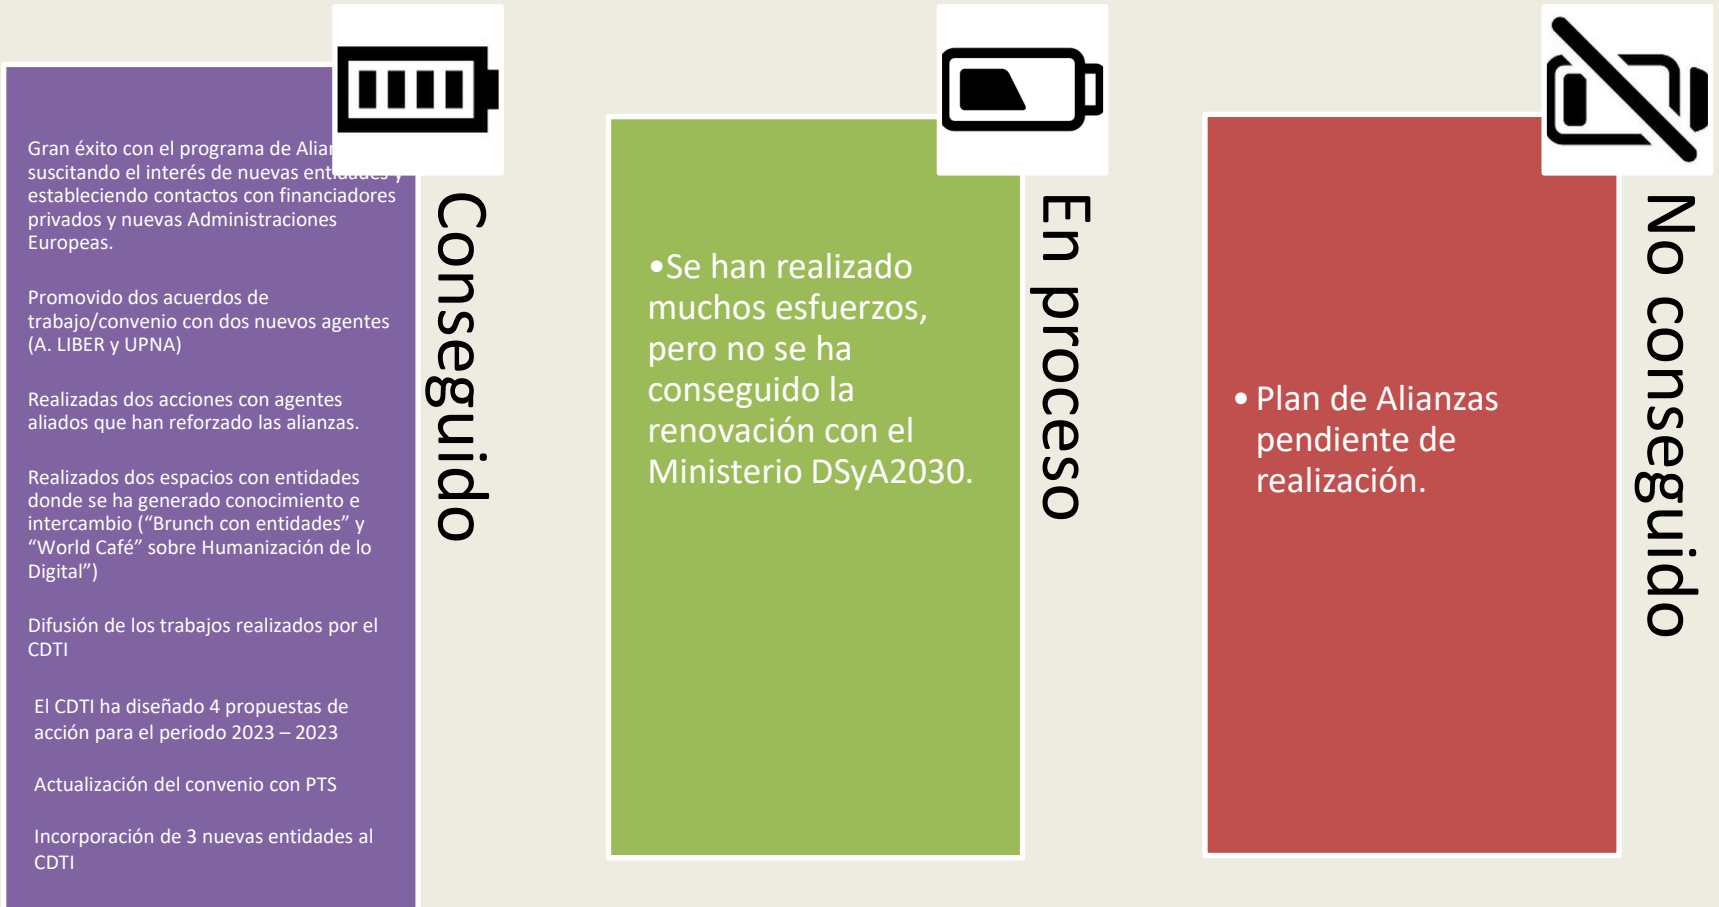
Gran éxito con el programa de Alian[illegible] suscitando el interés de nuevas ent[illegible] y estableciendo contactos con financiadores privados y nuevas Administraciones Europeas.

Promovido dos acuerdos de trabajo/convenio con dos nuevos agentes (A. LIBER y UPNA)

Realizadas dos acciones con agentes aliados que han reforzado las alianzas.

Realizados dos espacios con entidades donde se ha generado conocimiento e intercambio ("Brunch con entidades" y "World Café" sobre Humanización de lo Digital")

Difusión de los trabajos realizados por el CDTI

El CDTI ha diseñado 4 propuestas de acción para el periodo 2023 – 2023

Actualización del convenio con PTS

Incorporación de 3 nuevas entidades al CDTI

Conseguido

•Se han realizado muchos esfuerzos, pero no se ha conseguido la renovación con el Ministerio DSyA2030.

En proceso

• Plan de Alianzas pendiente de realización.

No conseguido